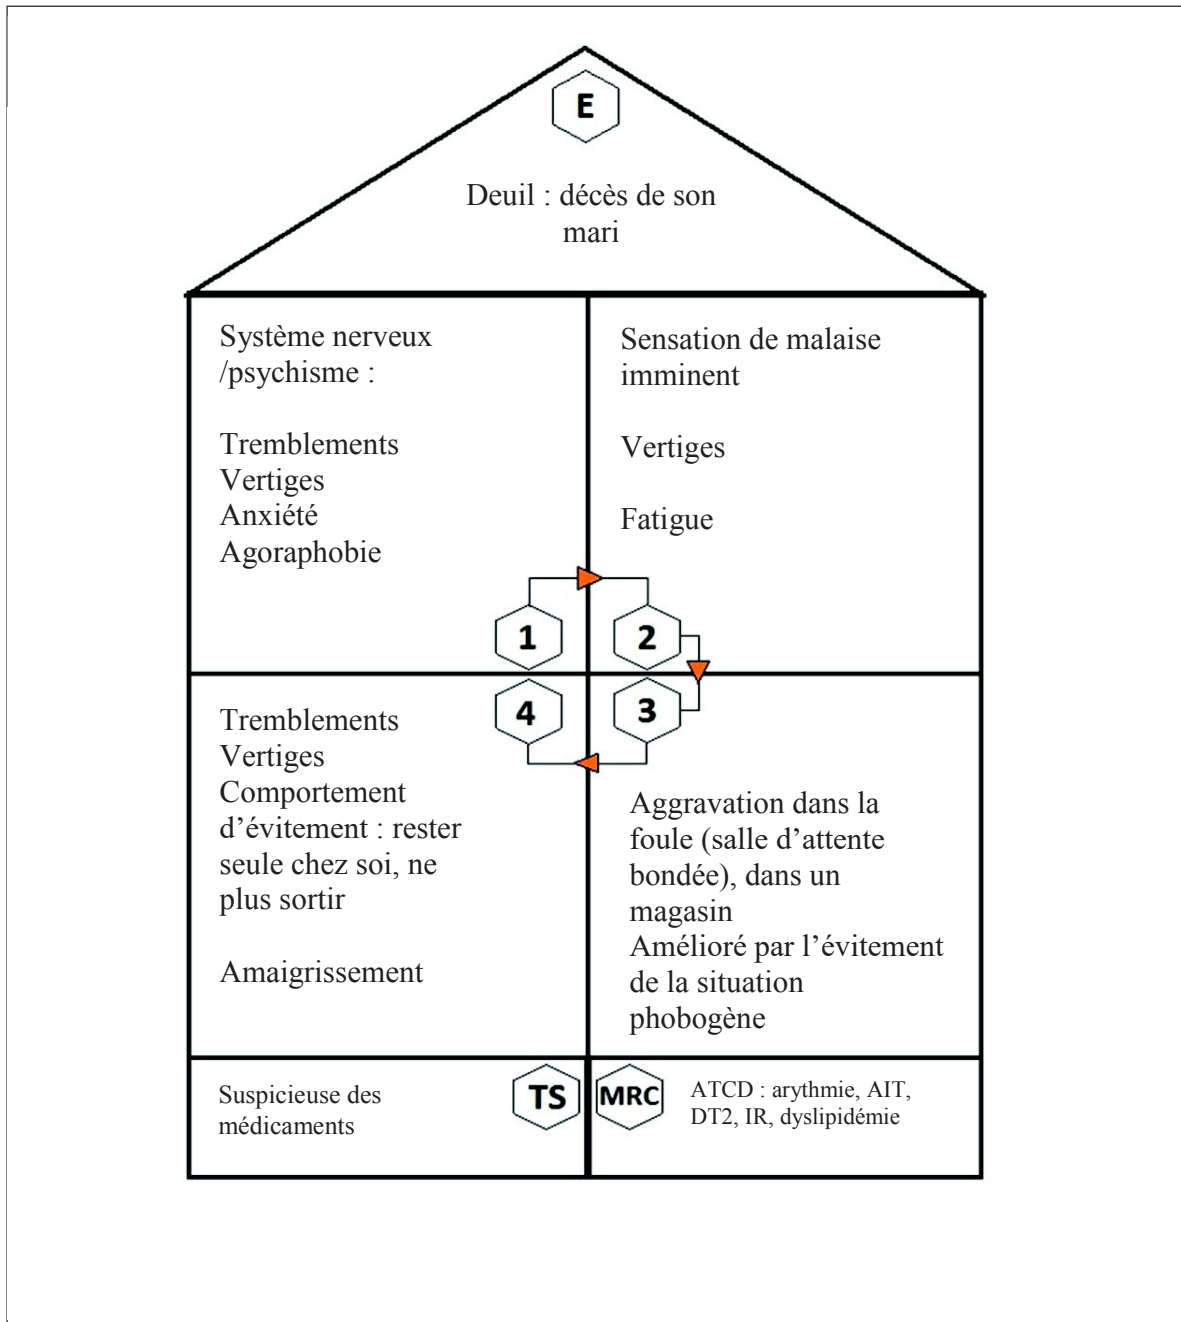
E

Deuil : décès de son mari

Système nerveux /psychisme :

Tremblements
Vertiges
Anxiété
Agoraphobie

Sensation de malaise imminent

Vertiges

Fatigue

1

2

4

3

Tremblements
Vertiges
Comportement d'évitement : rester seule chez soi, ne plus sortir

Amaigrissement

Aggravation dans la foule (salle d'attente bondée), dans un magasin
Amélioré par l'évitement de la situation phobogène

Suspicieuse des médicaments

TS

MRC

ATCD : arythmie, AIT, DT2, IR, dyslipidémie